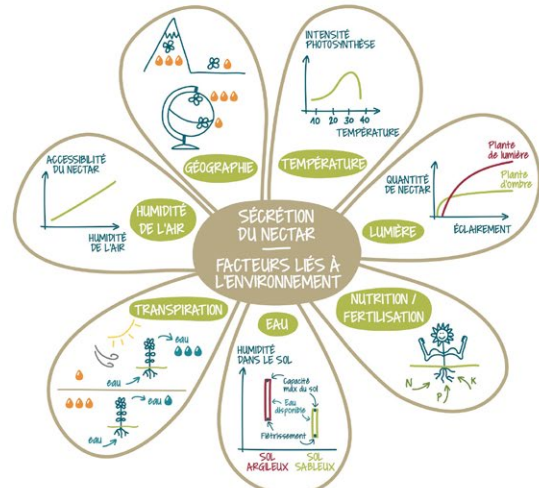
SÉCRÉTION DU NECTAR
FACTEURS LIÉS À L'ENVIRONNEMENT

GÉOGRAPHIE

INTENSITÉ PHOTOSYNTHÈSE
10 20 30 40
TEMPÉRATURE
TEMPÉRATURE

QUANTITÉ DE NECTAR
Plante de lumière
Plante d'ombre
ÉCLAIREMENT
LUMIÈRE

NUTRITION / FERTILISATION
N P K

EAU
HUMIDITÉ DANS LE SOL
Capacité max du sol
Eau disponible
Flétrissement
SOL ARGILEUX
SOL SABLEUX

TRANSPIRATION
eau
eau
eau
eau

HUMIDITÉ DE L'AIR
ACCESSIBILITÉ DU NECTAR
HUMIDITÉ DE L'AIR